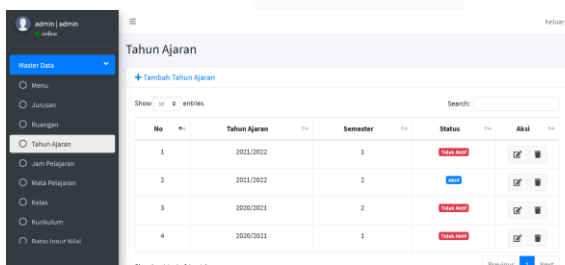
admin | admin
online

Master Data
Menu
Jurusan
Ruangan
Tahun Ajaran
Jam Pelajaran
Mata Pelajaran
Kelas
Kurikulum
Batas Input Nilai

≡
Keluar

Tahun Ajaran

+ Tambah Tahun Ajaran

Show 10 entries
Search:

| No | Tahun Ajaran | Semester | Status | Aksi |
|---|---|---|---|---|
| 1 | 2021/2022 | 1 | Tidak Aktif | |
| 2 | 2021/2022 | 2 | Aktif | |
| 3 | 2020/2021 | 2 | Tidak Aktif | |
| 4 | 2020/2021 | 1 | Tidak Aktif | |

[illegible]
Previous 1 Next